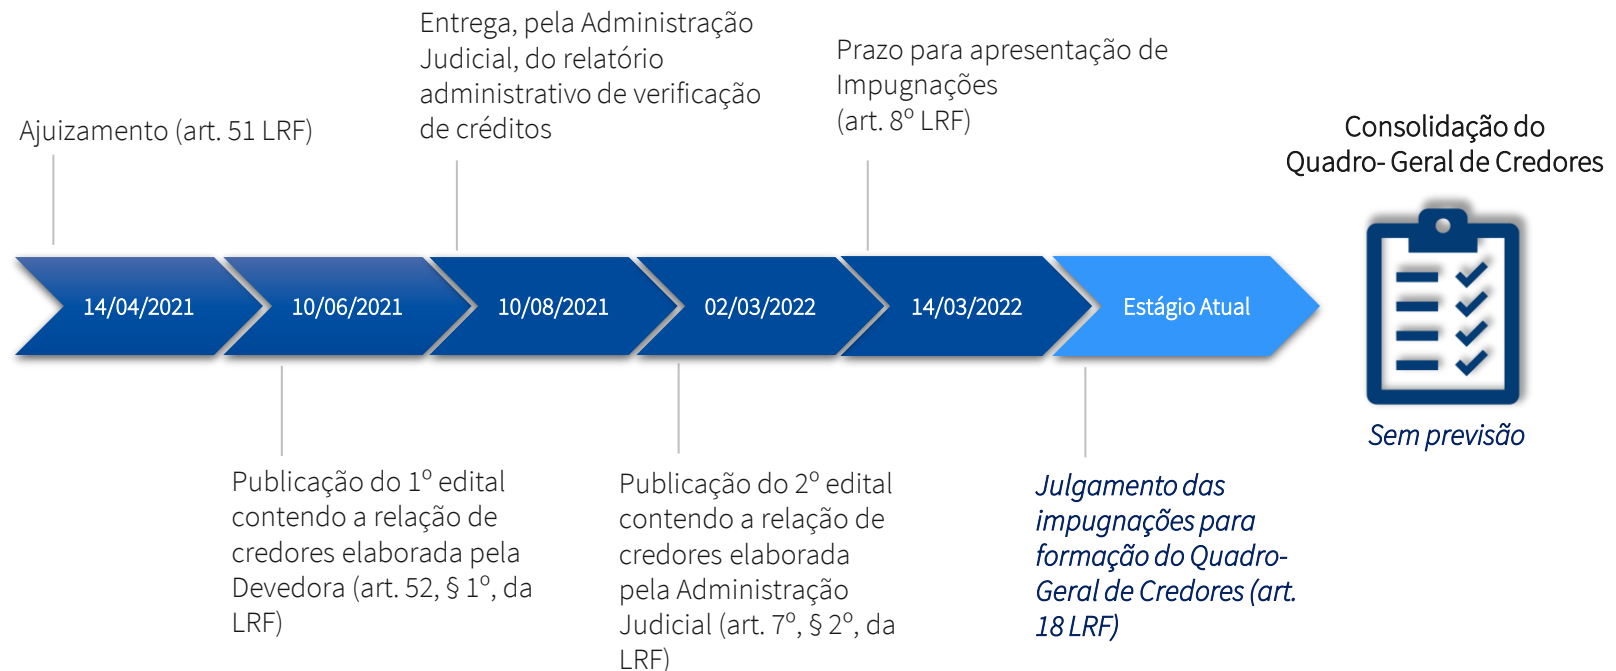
Entrega, pela Administração Judicial, do relatório administrativo de verificação de créditos

Prazo para apresentação de Impugnações (art. 8º LRF)

Ajuizamento (art. 51 LRF)

Consolidação do Quadro- Geral de Credores

14/04/2021

10/06/2021

10/08/2021

02/03/2022

14/03/2022

Estágio Atual

Sem previsão

Publicação do 1º edital contendo a relação de credores elaborada pela Devedora (art. 52, § 1º, da LRF)

Publicação do 2º edital contendo a relação de credores elaborada pela Administração Judicial (art. 7º, § 2º, da LRF)

Julgamento das impugnações para formação do Quadro-Geral de Credores (art. 18 LRF)